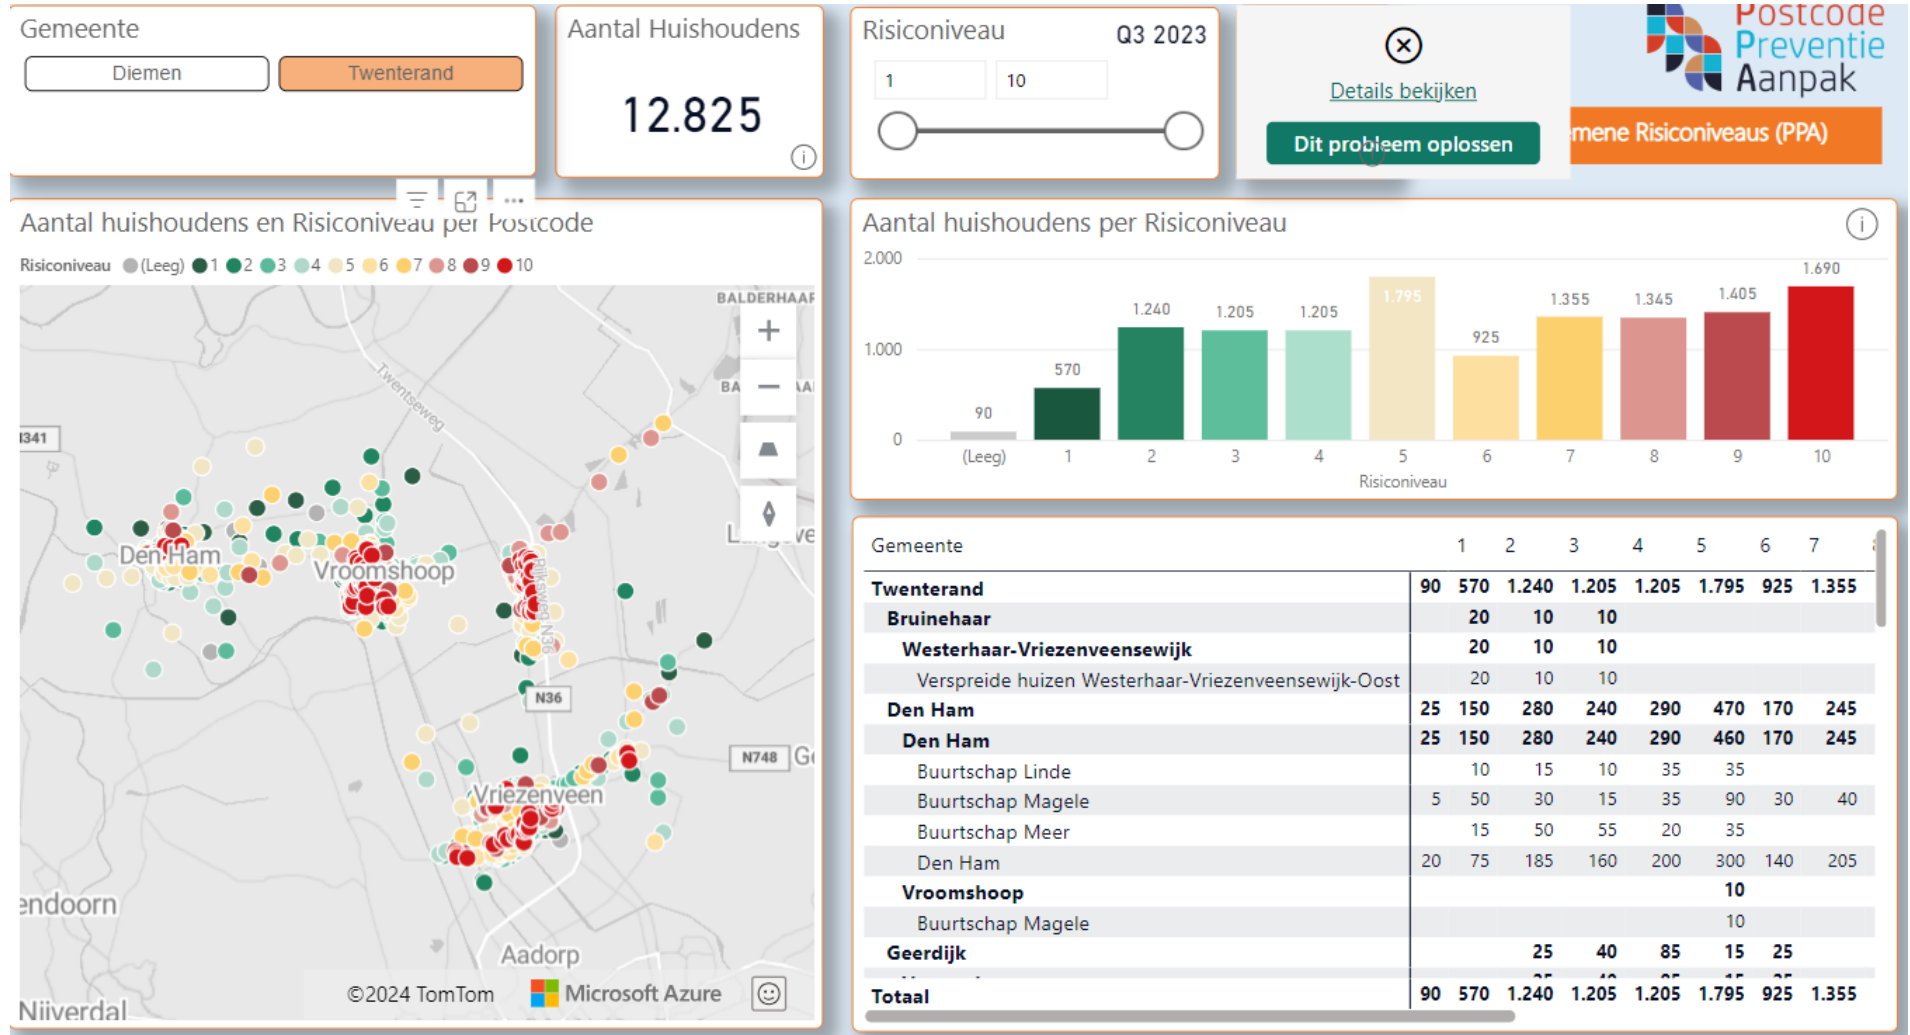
Gemeente

Diemen

Twenterand

Aantal Huishoudens

12.825

Risiconiveau

Q3 2023

1

10

Details bekijken

Dit probleem oplossen

Postcode Preventie Aanpak

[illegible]mene Risiconiveaus (PPA)

Aantal huishoudens en Risiconiveau per Postcode

Risiconiveau (Leeg) 1 2 3 4 5 6 7 8 9 10

BALDERHAAR

Twentseweg

Den Ham

Vroomshoop

N36

N748

Vriezenveen

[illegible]endoorn

Aadorp

Nijverdal

©2024 TomTom

Microsoft Azure

Aantal huishoudens per Risiconiveau

2.000

1.000

0

90

570

1.240

1.205

1.205

1.795

925

1.355

1.345

1.405

1.690

(Leeg)

1

2

3

4

5

6

7

8

9

10

Risiconiveau

| Gemeente | | 1 | 2 | 3 | 4 | 5 | 6 | 7 |
|---|---|---|---|---|---|---|---|---|
| Twenterand | 90 | 570 | 1.240 | 1.205 | 1.205 | 1.795 | 925 | 1.355 |
| Bruinehaar | | 20 | 10 | 10 | | | | |
| Westerhaar-Vriezenveensewijk | | 20 | 10 | 10 | | | | |
| Verspreide huizen Westerhaar-Vriezenveensewijk-Oost | | 20 | 10 | 10 | | | | |
| Den Ham | 25 | 150 | 280 | 240 | 290 | 470 | 170 | 245 |
| Den Ham | 25 | 150 | 280 | 240 | 290 | 460 | 170 | 245 |
| Buurtschap Linde | | 10 | 15 | 10 | 35 | 35 | | |
| Buurtschap Magele | 5 | 50 | 30 | 15 | 35 | 90 | 30 | 40 |
| Buurtschap Meer | | 15 | 50 | 55 | 20 | 35 | | |
| Den Ham | 20 | 75 | 185 | 160 | 200 | 300 | 140 | 205 |
| Vroomshoop | | | | | | 10 | | |
| Buurtschap Magele | | | | | | 10 | | |
| Geerdijk | | | 25 | 40 | 85 | 15 | 25 | |
| Totaal | 90 | 570 | 1.240 | 1.205 | 1.205 | 1.795 | 925 | 1.355 |